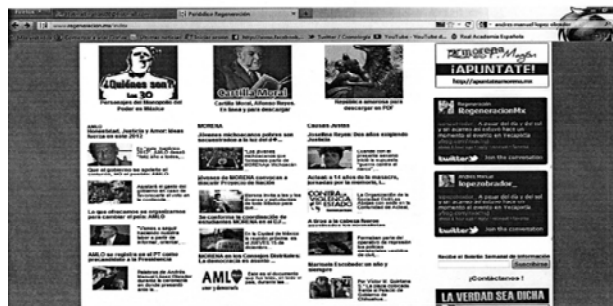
www.regeneracion.mx/index
Periódico Regeneración
andres manuel lopez obrador
Twitter / Connect
YouTube
Real Academia Española

¿Quiénes son los 30
Personajes del Monopolio del Poder en México

Cartilla Moral
Cartilla Moral, Alfonso Reyes. En línea y para descargar

Regeneración Mujer
¡APUNTATE!
http://apuntatemorena.mx

AMLO
MORENA
Causas Justas

AMLO se registra en el PT como precandidato a la Presidencia

MORENA

Contra la violencia al Estado

AMLO
¡Conéctense!

Regeneración
RegeneracionMx
twitter Join the conversation

Andres Manuel
lopezobrador_
twitter Join the conversation

LA VERDAD SEA DICHA